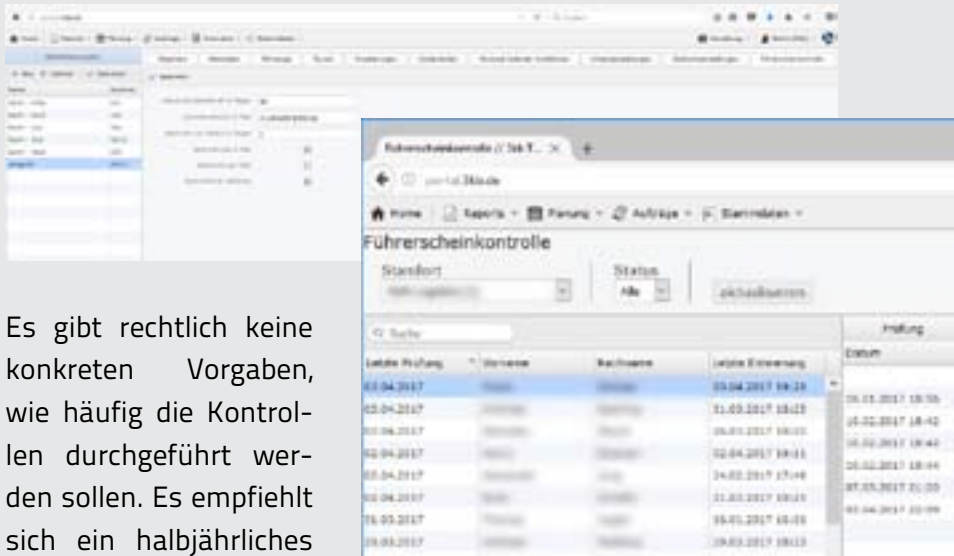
Führerscheinkontrolle // 3sk T... ×

Home | Reports | Planung | Aufträge | Stammdaten

Führerscheinkontrolle

Standort

Status

Alle

aktualisieren

Suche

Prüfung

Datum

| Letzte Prüfung | Vorname | Nachname | Letzte Erinnerung |
|---|---|---|---|
| 03.04.2017 | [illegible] | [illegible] | 03.04.2017 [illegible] |
| 03.04.2017 | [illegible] | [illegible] | 31.03.2017 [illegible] |
| 03.04.2017 | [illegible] | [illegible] | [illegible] |
| 02.04.2017 | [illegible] | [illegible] | 02.04.2017 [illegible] |
| 03.04.2017 | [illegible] | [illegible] | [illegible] |
| 02.04.2017 | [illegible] | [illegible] | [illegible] |
| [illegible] | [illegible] | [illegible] | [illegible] |
| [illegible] | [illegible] | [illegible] | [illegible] |

Es gibt rechtlich keine konkreten Vorgaben, wie häufig die Kontrollen durchgeführt werden sollen. Es empfiehlt sich ein halbjährliches